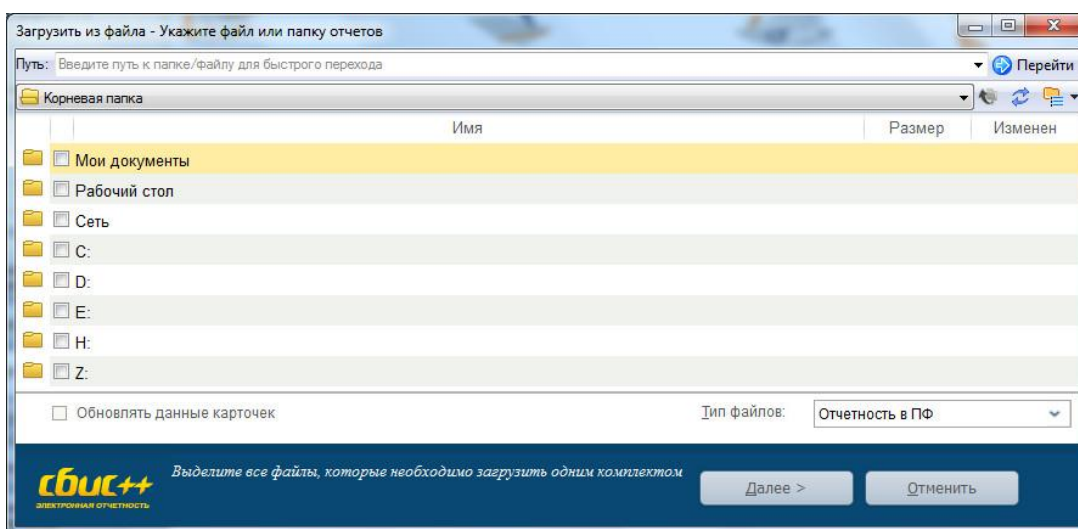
Загрузить из файла - Укажите файл или папку отчетов

Путь: Введите путь к папке/файлу для быстрого перехода

Перейти

Корневая папка

| Имя | Размер | Изменен |
|---|---|---|
| Мои документы | | |
| Рабочий стол | | |
| Сеть | | |
| C: | | |
| D: | | |
| E: | | |
| H: | | |
| Z: | | |

Обновлять данные карточек

Тип файлов: Отчетность в ПФ

СБиС++ ЭЛЕКТРОННАЯ ОТЧЕТНОСТЬ

Выделите все файлы, которые необходимо загрузить одним комплектом

Далее >

Отменить